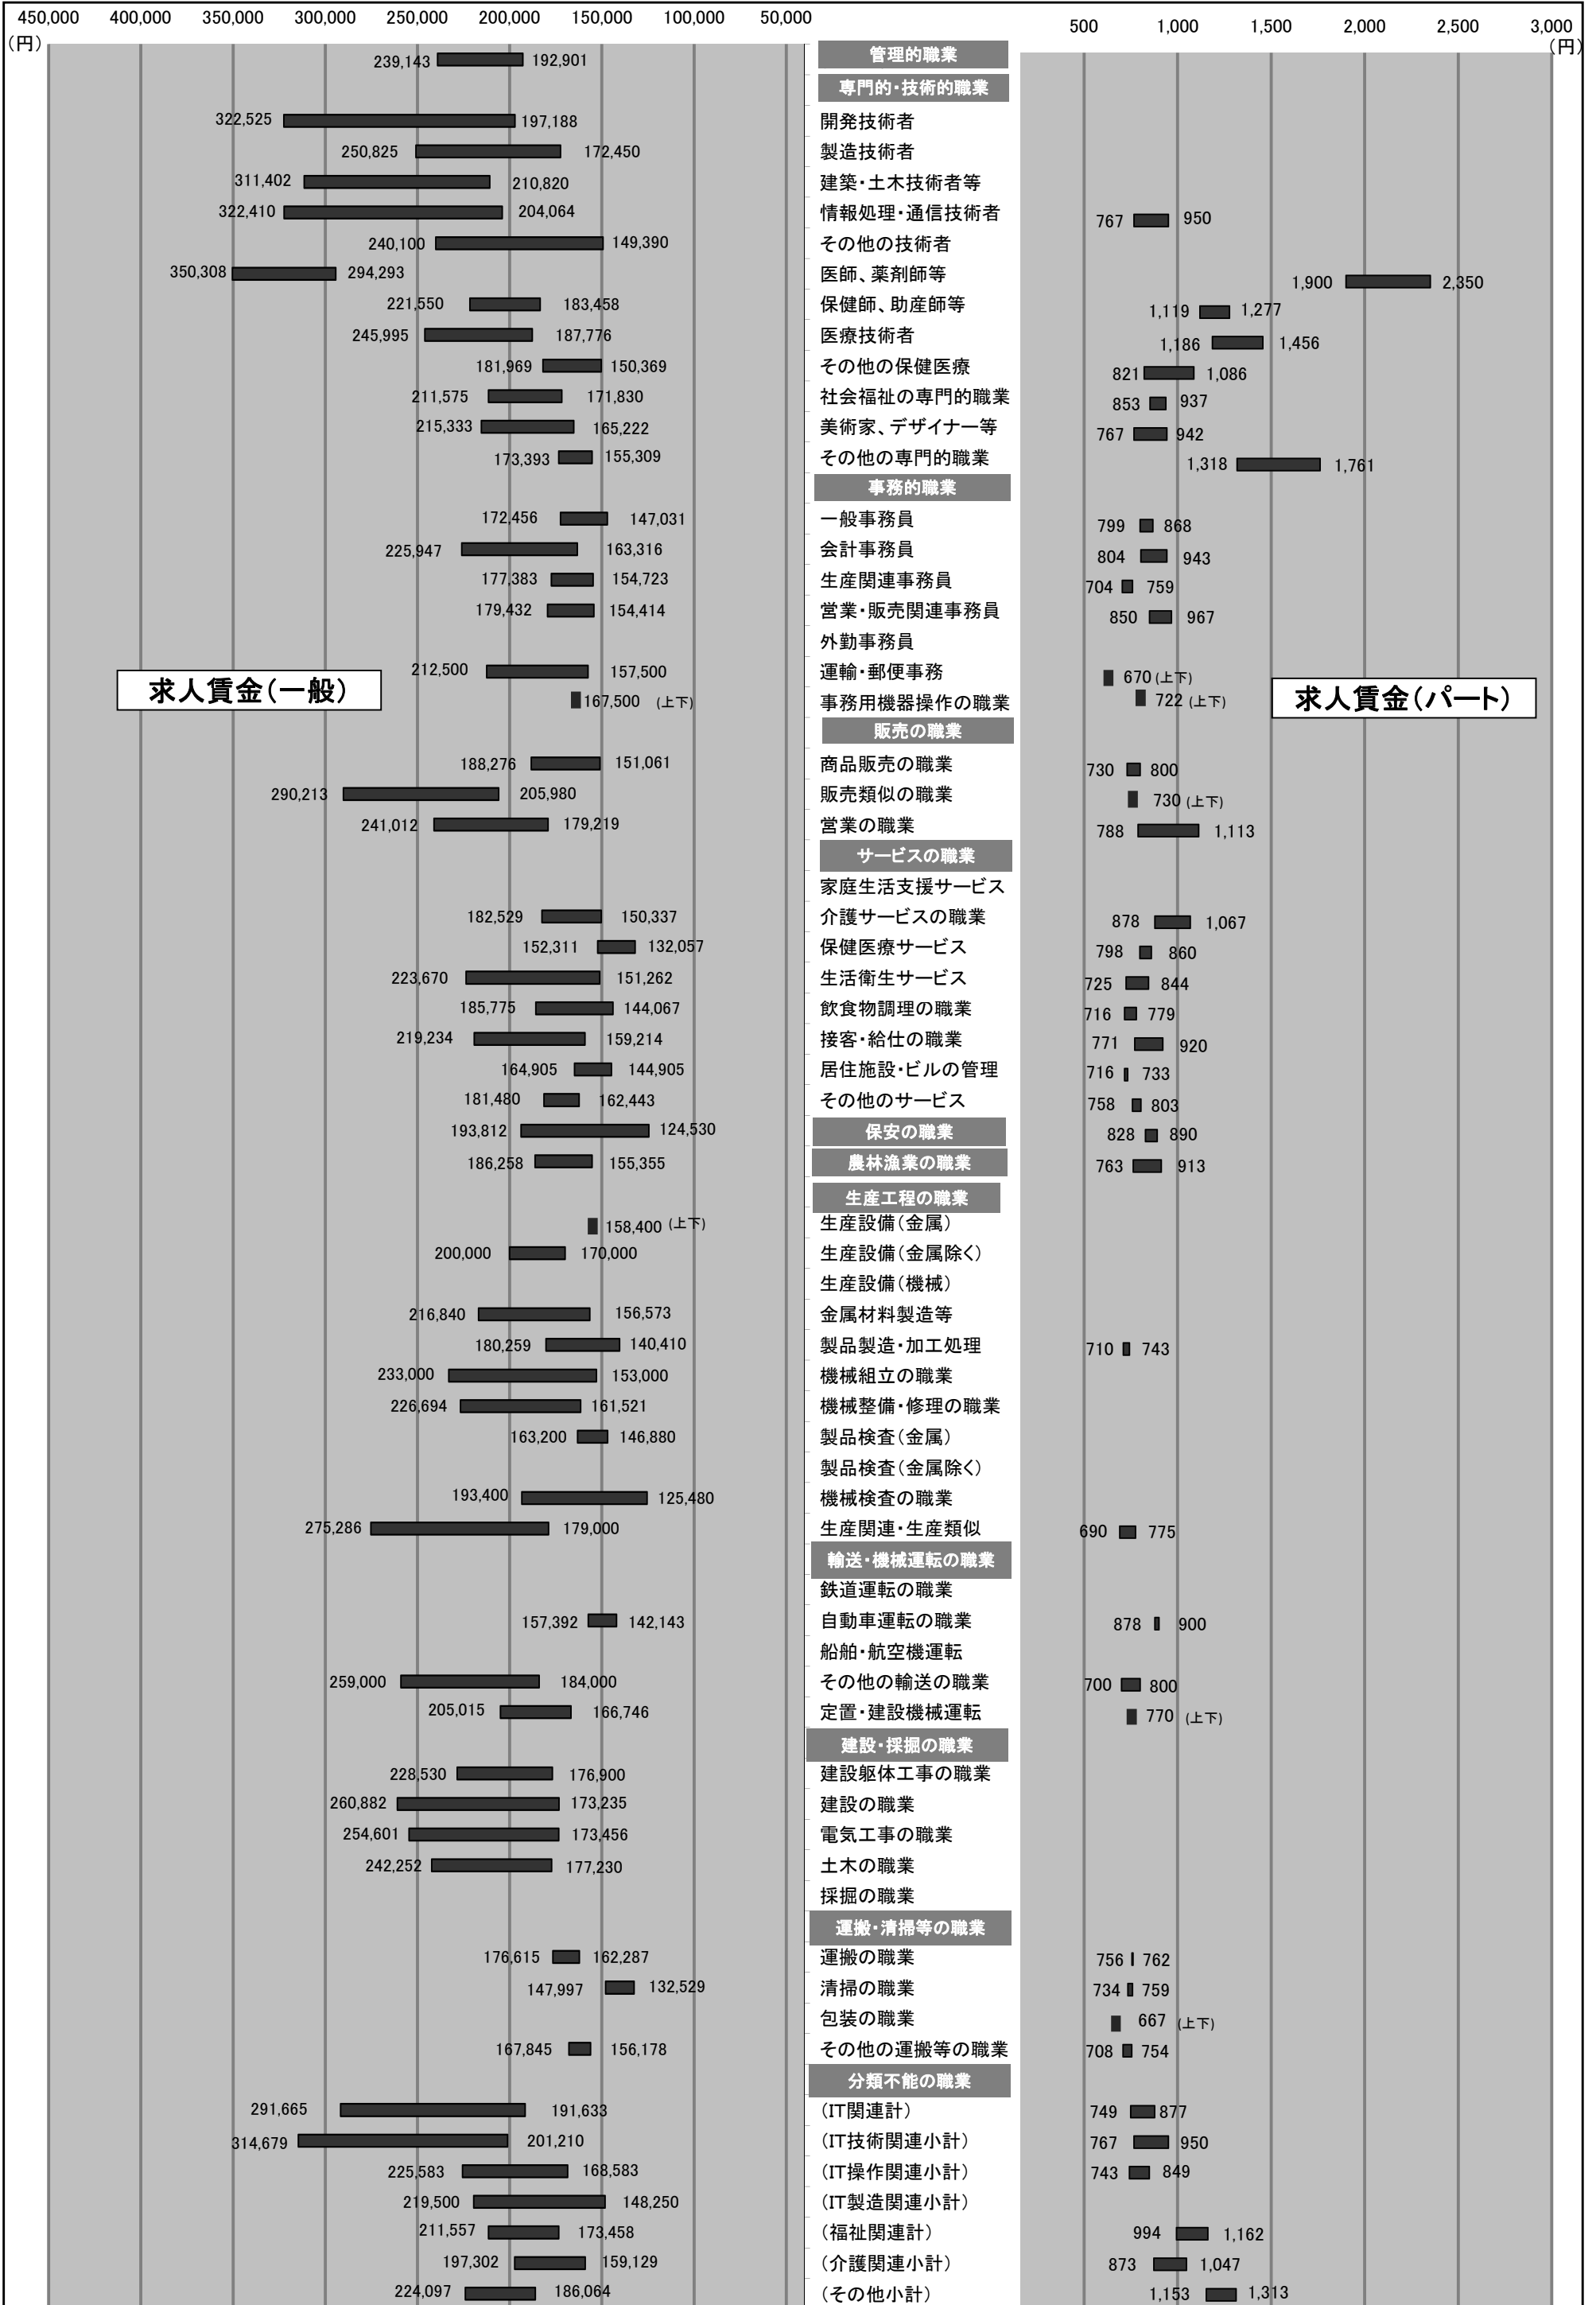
450,000 400,000 350,000 300,000 250,000 200,000 150,000 100,000 50,000
(円)

500 1,000 1,500 2,000 2,500 3,000
(円)

求人賃金(一般)

求人賃金(パート)

| 求人賃金(一般) | 職業 | 求人賃金(パート) |
|---|---|---|
| 239,143 192,901 | 管理的職業 | |
| | 専門的・技術的職業 | |
| 322,525 197,188 | 開発技術者 | |
| 250,825 172,450 | 製造技術者 | |
| 311,402 210,820 | 建築・土木技術者等 | |
| 322,410 204,064 | 情報処理・通信技術者 | 767 950 |
| 240,100 149,390 | その他の技術者 | |
| 350,308 294,293 | 医師、薬剤師等 | 1,900 2,350 |
| 221,550 183,458 | 保健師、助産師等 | 1,119 1,277 |
| 245,995 187,776 | 医療技術者 | 1,186 1,456 |
| 181,969 150,369 | その他の保健医療 | 821 1,086 |
| 211,575 171,830 | 社会福祉の専門的職業 | 853 937 |
| 215,333 165,222 | 美術家、デザイナー等 | 767 942 |
| 173,393 155,309 | その他の専門的職業 | 1,318 1,761 |
| | 事務的職業 | |
| 172,456 147,031 | 一般事務員 | 799 868 |
| 225,947 163,316 | 会計事務員 | 804 943 |
| 177,383 154,723 | 生産関連事務員 | 704 759 |
| 179,432 154,414 | 営業・販売関連事務員 | 850 967 |
| | 外勤事務員 | |
| 212,500 157,500 | 運輸・郵便事務 | 670 (上下) |
| 167,500 (上下) | 事務用機器操作の職業 | 722 (上下) |
| | 販売の職業 | |
| 188,276 151,061 | 商品販売の職業 | 730 800 |
| 290,213 205,980 | 販売類似の職業 | 730 (上下) |
| 241,012 179,219 | 営業の職業 | 788 1,113 |
| | サービスの職業 | |
| | 家庭生活支援サービス | |
| 182,529 150,337 | 介護サービスの職業 | 878 1,067 |
| 152,311 132,057 | 保健医療サービス | 798 860 |
| 223,670 151,262 | 生活衛生サービス | 725 844 |
| 185,775 144,067 | 飲食物調理の職業 | 716 779 |
| 219,234 159,214 | 接客・給仕の職業 | 771 920 |
| 164,905 144,905 | 居住施設・ビルの管理 | 716 733 |
| 181,480 162,443 | その他のサービス | 758 803 |
| 193,812 124,530 | 保安の職業 | 828 890 |
| 186,258 155,355 | 農林漁業の職業 | 763 913 |
| | 生産工程の職業 | |
| 158,400 (上下) | 生産設備(金属) | |
| 200,000 170,000 | 生産設備(金属除く) | |
| | 生産設備(機械) | |
| 216,840 156,573 | 金属材料製造等 | |
| 180,259 140,410 | 製品製造・加工処理 | 710 743 |
| 233,000 153,000 | 機械組立の職業 | |
| 226,694 161,521 | 機械整備・修理の職業 | |
| 163,200 146,880 | 製品検査(金属) | |
| | 製品検査(金属除く) | |
| 193,400 125,480 | 機械検査の職業 | |
| 275,286 179,000 | 生産関連・生産類似 | 690 775 |
| | 輸送・機械運転の職業 | |
| | 鉄道運転の職業 | |
| 157,392 142,143 | 自動車運転の職業 | 878 900 |
| | 船舶・航空機運転 | |
| 259,000 184,000 | その他の輸送の職業 | 700 800 |
| 205,015 166,746 | 定置・建設機械運転 | 770 (上下) |
| | 建設・採掘の職業 | |
| 228,530 176,900 | 建設躯体工事の職業 | |
| 260,882 173,235 | 建設の職業 | |
| 254,601 173,456 | 電気工事の職業 | |
| 242,252 177,230 | 土木の職業 | |
| | 採掘の職業 | |
| | 運搬・清掃等の職業 | |
| 176,615 162,287 | 運搬の職業 | 756 762 |
| 147,997 132,529 | 清掃の職業 | 734 759 |
| | 包装の職業 | 667 (上下) |
| 167,845 156,178 | その他の運搬等の職業 | 708 754 |
| | 分類不能の職業 | |
| 291,665 191,633 | (IT関連計) | 749 877 |
| 314,679 201,210 | (IT技術関連小計) | 767 950 |
| 225,583 168,583 | (IT操作関連小計) | 743 849 |
| 219,500 148,250 | (IT製造関連小計) | |
| 211,557 173,458 | (福祉関連計) | 994 1,162 |
| 197,302 159,129 | (介護関連小計) | 873 1,047 |
| 224,097 186,064 | (その他小計) | 1,153 1,313 |